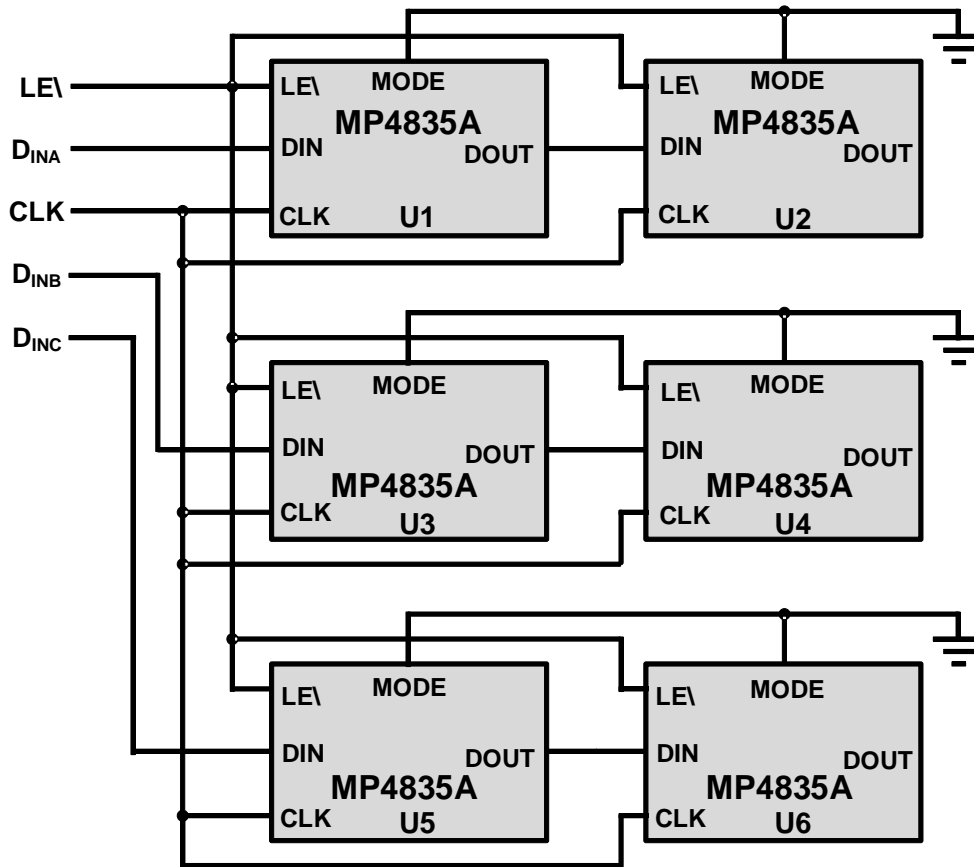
LE\
$D_{INA}$
CLK
$D_{INB}$
$D_{INC}$

LE\
MODE
MP4835A
DIN
DOUT
CLK
U1

LE\
MODE
MP4835A
DIN
DOUT
CLK
U2

LE\
MODE
DIN
DOUT
MP4835A
CLK
U3

LE\
MODE
DIN
DOUT
MP4835A
CLK
U4

LE\
MODE
DIN
DOUT
MP4835A
CLK
U5

LE\
MODE
DIN
DOUT
MP4835A
CLK
U6